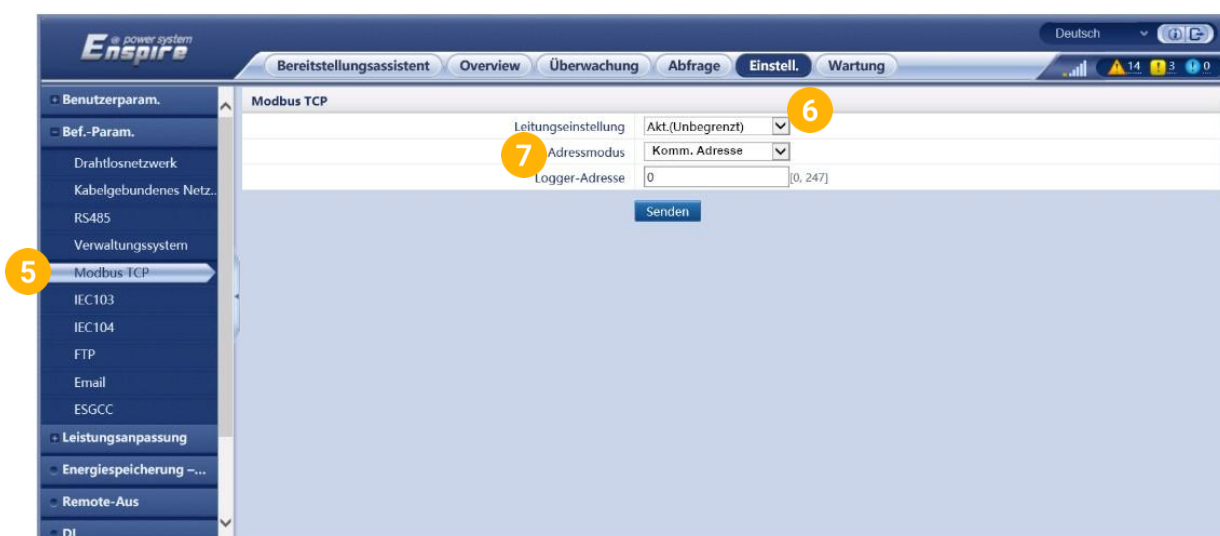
@ power system
Enspire

Deutsch

Bereitstellungsassistent Overview Überwachung Abfrage Einstell. Wartung

14 3 0

Benutzerparam.
Bef.-Param.
Drahtlosnetzwerk
Kabelgebundenes Netz..
RS485
Verwaltungssystem
5 Modbus TCP
IEC103
IEC104
FTP
Email
ESGCC
Leistungsanpassung
Energiespeicherung –...
Remote-Aus
DI

Modbus TCP

Leitungseinstellung Akt.(Unbegrenzt) 6
7 Adressmodus Komm. Adresse
Logger-Adresse 0 [0, 247]

Senden